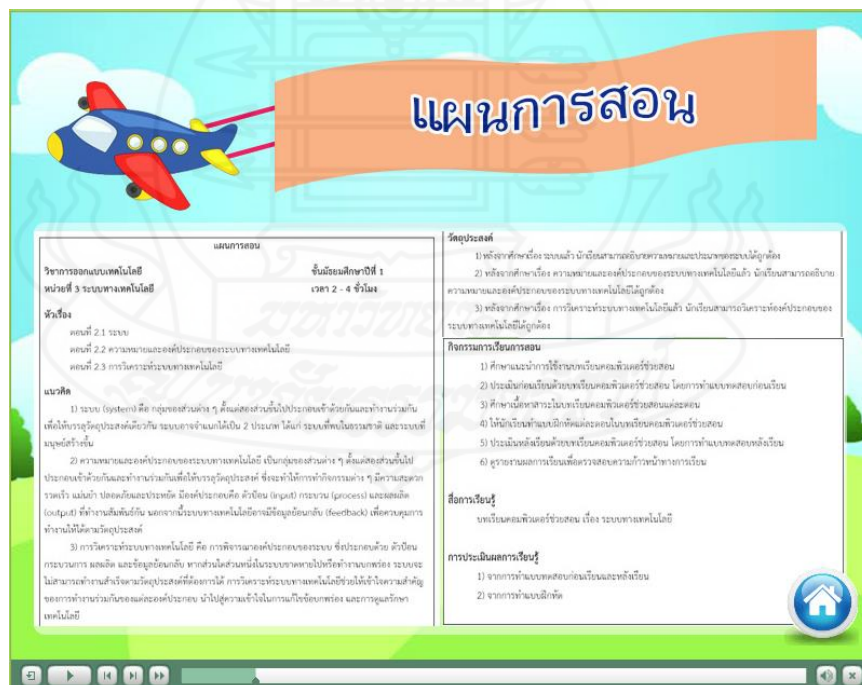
แผนการสอน

แผนการสอน

วิชาการออกแบบเทคโนโลยี ชั้นมัธยมศึกษาปีที่ 1
หน่วยที่ 3 ระบบทางเทคโนโลยี เวลา 2 - 4 ชั่วโมง

หัวเรื่อง
ตอนที่ 2.1 ระบบ
ตอนที่ 2.2 ความหมายและองค์ประกอบของระบบทางเทคโนโลยี
ตอนที่ 2.3 การวิเคราะห์ระบบทางเทคโนโลยี

แนวคิด
1) ระบบ (system) คือ กลุ่มของส่วนต่าง ๆ ตั้งแต่สองส่วนขึ้นไปประกอบเข้าด้วยกันและทำงานร่วมกัน เพื่อให้บรรลุวัตถุประสงค์เดียวกัน ระบบอาจจำแนกได้เป็น 2 ประเภท ได้แก่ ระบบที่พบในธรรมชาติ และระบบที่มนุษย์สร้างขึ้น

2) ความหมายและองค์ประกอบของระบบทางเทคโนโลยี เป็นกลุ่มของส่วนต่าง ๆ ตั้งแต่สองส่วนขึ้นไป ประกอบเข้าด้วยกันและทำงานร่วมกันเพื่อให้บรรลุวัตถุประสงค์ ซึ่งจะทำให้การทำกิจกรรมต่าง ๆ มีความสะดวกรวดเร็ว แม่นยำ ปลอดภัยและประหยัด มีองค์ประกอบคือ ตัวป้อน (input) กระบวน (process) และผลผลิต (output) ที่ทำงานสัมพันธ์กัน นอกจากนี้ระบบทางเทคโนโลยีอาจมีข้อมูลย้อนกลับ (feedback) เพื่อควบคุมการทำงานให้ได้ตามวัตถุประสงค์

3) การวิเคราะห์ระบบทางเทคโนโลยี คือ การพิจารณาองค์ประกอบของระบบ ซึ่งประกอบด้วย ตัวป้อน กระบวนการ ผลผลิต และข้อมูลย้อนกลับ หากส่วนใดส่วนหนึ่งในระบบขาดหายไปหรือทำงานบกพร่อง ระบบจะไม่สามารถทำงานสำเร็จตามวัตถุประสงค์ที่ต้องการได้ การวิเคราะห์ระบบทางเทคโนโลยีช่วยให้เข้าใจความสำคัญของการทำงานร่วมกันขององค์ประกอบ นำไปสู่ความเข้าใจในการแก้ไขข้อบกพร่อง และการดูแลรักษาเทคโนโลยี

วัตถุประสงค์
1) หลังจากศึกษาเรื่อง ระบบแล้ว นักเรียนสามารถอธิบายความหมายและประเภทของระบบได้ถูกต้อง
2) หลังจากศึกษาเรื่อง ความหมายและองค์ประกอบของระบบทางเทคโนโลยีแล้ว นักเรียนสามารถอธิบายความหมายและองค์ประกอบของระบบทางเทคโนโลยีได้ถูกต้อง
3) หลังจากศึกษาเรื่อง การวิเคราะห์ระบบทางเทคโนโลยีแล้ว นักเรียนสามารถวิเคราะห์องค์ประกอบของระบบทางเทคโนโลยีได้ถูกต้อง

กิจกรรมการเรียนการสอน
1) ศึกษาแนะนำการใช้งานบทเรียนคอมพิวเตอร์ช่วยสอน
2) ประเมินก่อนเรียนด้วยบทเรียนคอมพิวเตอร์ช่วยสอน โดยการทำแบบทดสอบก่อนเรียน
3) ศึกษาเนื้อหาสาระในบทเรียนคอมพิวเตอร์ช่วยสอนแต่ละตอน
4) ให้นักเรียนทำแบบฝึกหัดแต่ละตอนในบทเรียนคอมพิวเตอร์ช่วยสอน
5) ประเมินหลังเรียนด้วยบทเรียนคอมพิวเตอร์ช่วยสอน โดยการทำแบบทดสอบหลังเรียน
6) ดูรายงานผลการเรียนเพื่อตรวจสอบความก้าวหน้าทางการเรียน

สื่อการเรียนรู้
บทเรียนคอมพิวเตอร์ช่วยสอน เรื่อง ระบบทางเทคโนโลยี

การประเมินผลการเรียนรู้
1) จากการทำแบบทดสอบก่อนเรียนและหลังเรียน
2) จากการทำแบบฝึกหัด